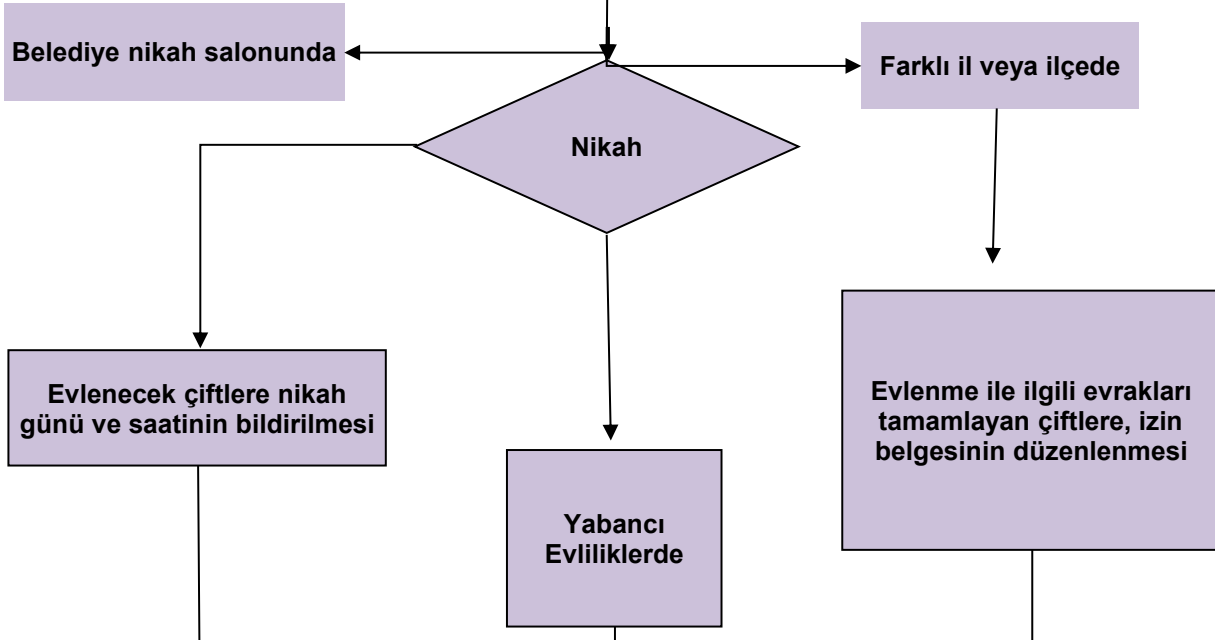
Belediye nikah salonunda

Farklı il veya ilçede

Nikah

Evlenecek çiftlere nikah günü ve saatinin bildirilmesi

Yabancı Evliliklerde

Evlenme ile ilgili evrakları tamamlayan çiftlere, izin belgesinin düzenlenmesi